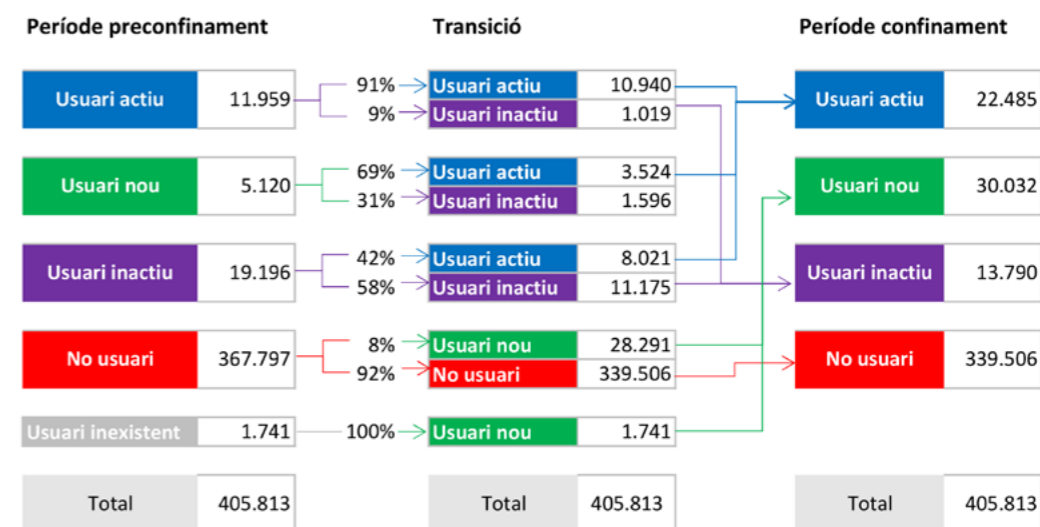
Període preconfinament

| Usuari actiu | 11.959 |
|---|---|
| Usuari nou | 5.120 |
| Usuari inactiu | 19.196 |
| No usuari | 367.797 |
| Usuari inexistent | 1.741 |
| Total | 405.813 |

Transició

| | | |
|---|---|---|
| 91% | Usuari actiu | 10.940 |
| 9% | Usuari inactiu | 1.019 |
| 69% | Usuari actiu | 3.524 |
| 31% | Usuari inactiu | 1.596 |
| 42% | Usuari actiu | 8.021 |
| 58% | Usuari inactiu | 11.175 |
| 8% | Usuari nou | 28.291 |
| 92% | No usuari | 339.506 |
| 100% | Usuari nou | 1.741 |
| | Total | 405.813 |

Període confinament

| Usuari actiu | 22.485 |
|---|---|
| Usuari nou | 30.032 |
| Usuari inactiu | 13.790 |
| No usuari | 339.506 |
| Total | 405.813 |